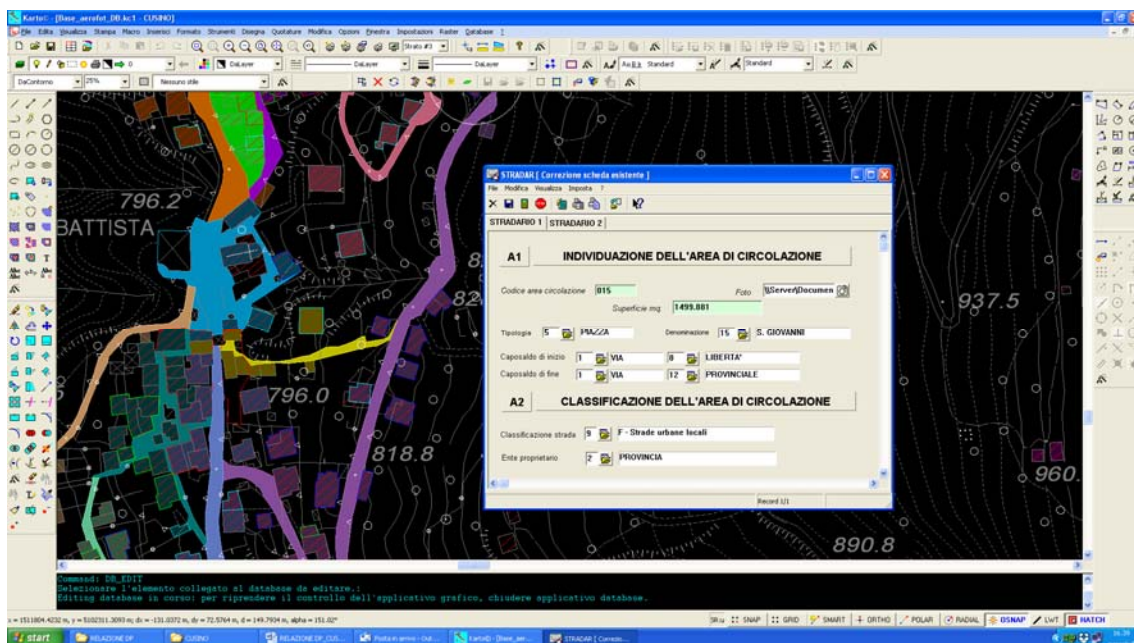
KartoC - [Base_aerofot_DB.kc1 - CUSINO]

File Edita Visualizza Stampa Macro Inserisci Formato Strumenti Disegna Quotature Modifica Opzioni Finestra Impostazioni Raster Database ?

Strato #3

DaLayer

DaLayer

DaLayer

Standard

Standard

DaContorno

25%

Nessuno stile

796.2

BATTISTA

82

796.0

818.8

937.5

960.

890.8

STRADAR [ Correzione scheda esistente ]

File Modifica Visualizza Imposta ?

STRADARIO 1 STRADARIO 2

A1 INDIVIDUAZIONE DELL'AREA DI CIRCOLAZIONE

Codice area circolazione 015

Foto \\Server\Documen

Superficie mq 1499.881

Tipologia 5 PIAZZA

Denominazione 15 S. GIOVANNI

Caposaldo di inizio 1 VIA 8 LIBERTA'

Caposaldo di fine 1 VIA 12 PROVINCIALE

A2 CLASSIFICAZIONE DELL'AREA DI CIRCOLAZIONE

Classificazione strada 9 F - Strade urbane locali

Ente proprietario 2 PROVINCIA

Record 1/1

Command: DB_EDIT
Selezionare l'elemento collegato al database da editare.:
Editing database in corso: per riprendere il controllo dell'applicativo grafico, chiudere applicativo database.

x = 1511804.4232 m, y = 5102311.3093 m; dx = -131.0372 m, dy = 72.5764 m, d = 149.7934 m, alpha = 151.02°

SNAP GRID SMART ORTHO POLAR RADIAL OSNAP LWT HATCH

start RELAZIONE DF CUSINO RELAZIONE DF_CUS... Posta in arrivo - Out... KartoD - [Base_aer... STRADAR [ Correzio...